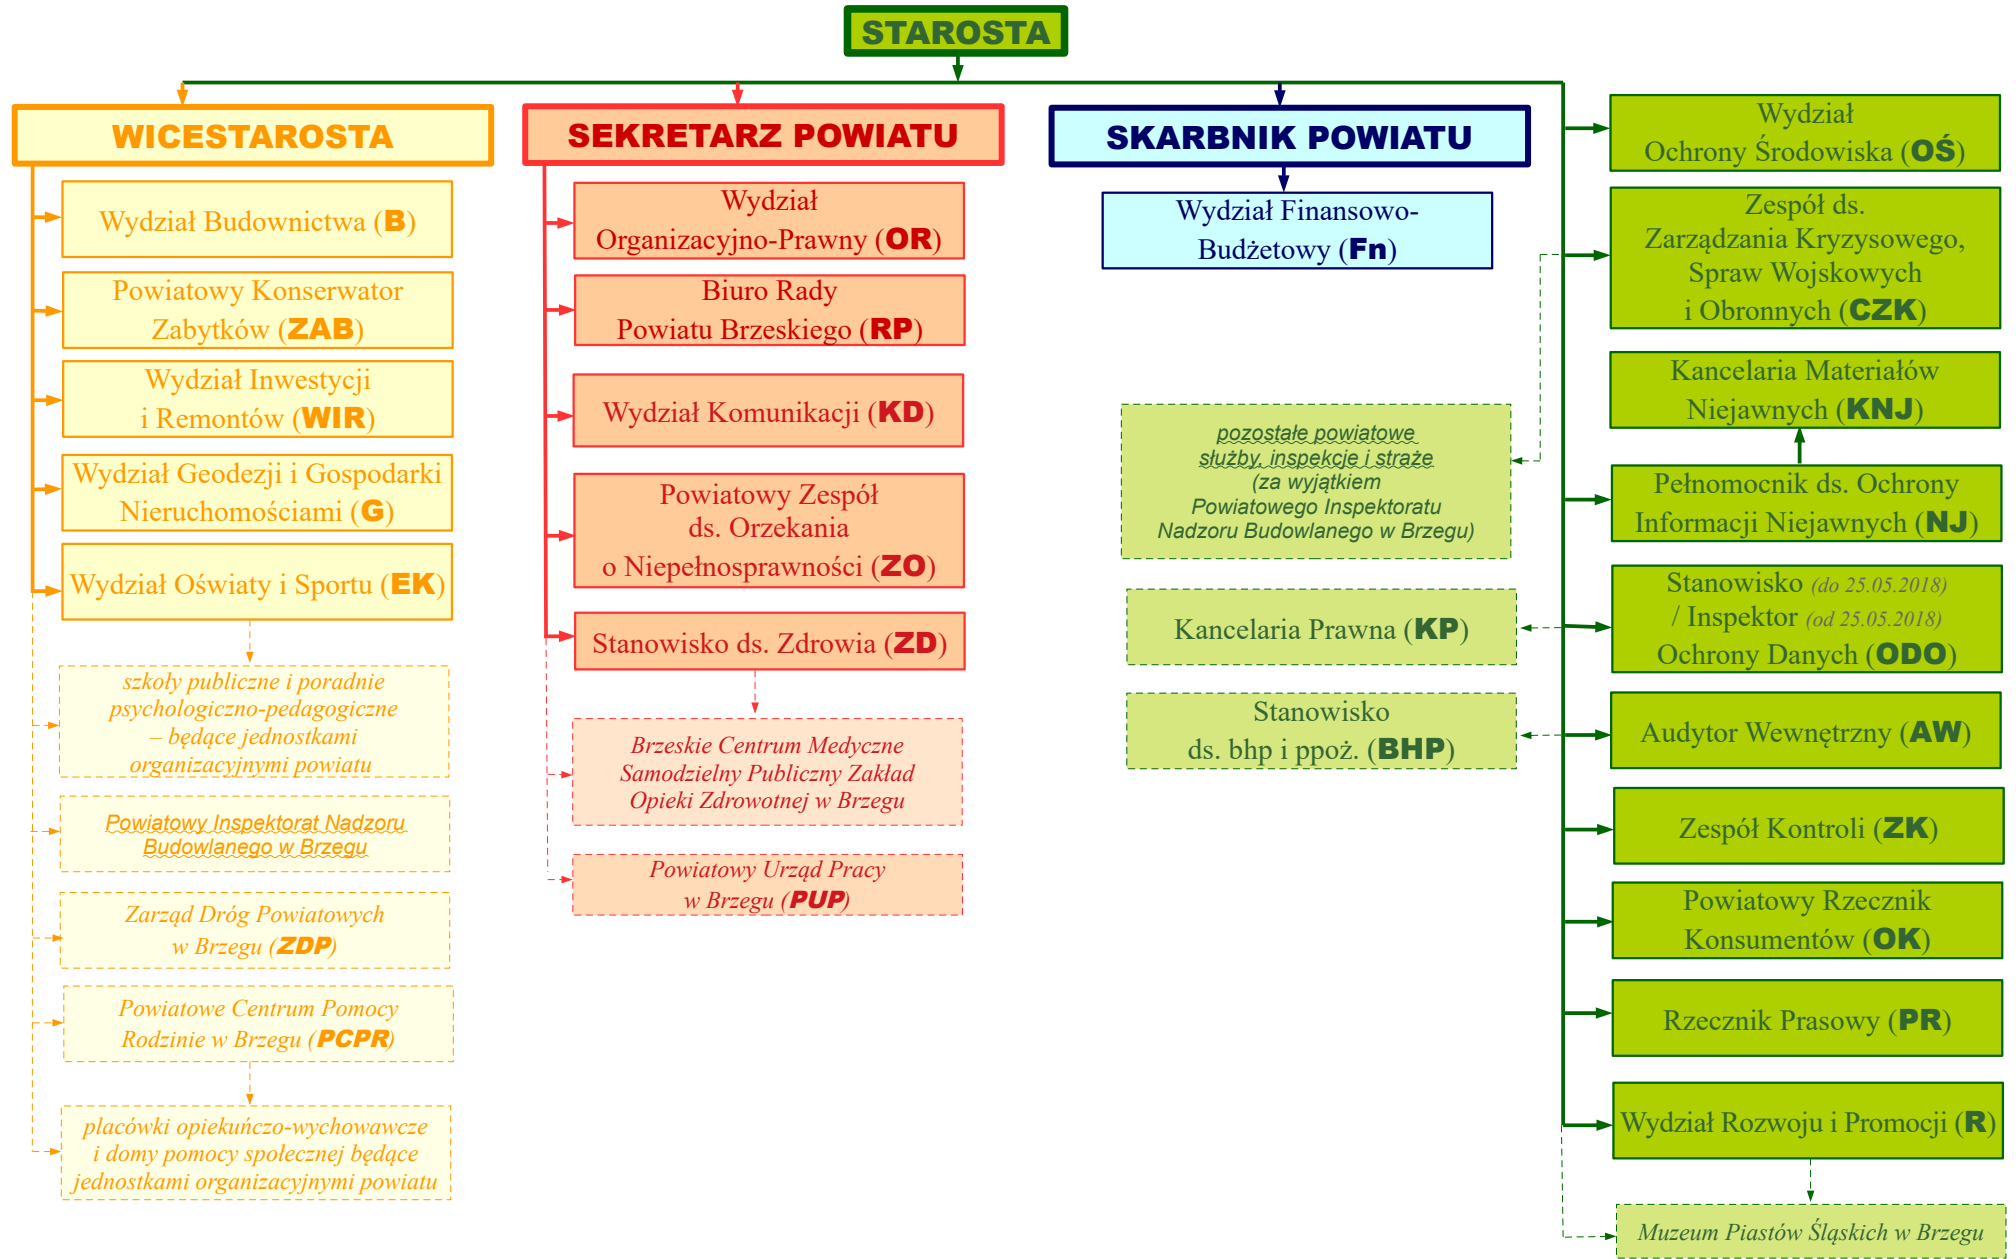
STAROSTA

WICESTAROSTA

Wydział Budownictwa (B)

Powiatowy Konserwator Zabytków (ZAB)

Wydział Inwestycji i Remontów (WIR)

Wydział Geodezji i Gospodarki Nieruchomościami (G)

Wydział Oświaty i Sportu (EK)

szkoły publiczne i poradnie psychologiczno-pedagogiczne – będące jednostkami organizacyjnymi powiatu

Powiatowy Inspektorat Nadzoru Budowlanego w Brzegu

Zarząd Dróg Powiatowych w Brzegu (ZDP)

Powiatowe Centrum Pomocy Rodzinie w Brzegu (PCPR)

placówki opiekuńczo-wychowawcze i domy pomocy społecznej będące jednostkami organizacyjnymi powiatu

SEKRETARZ POWIATU

Wydział Organizacyjno-Prawny (OR)

Biuro Rady Powiatu Brzeskiego (RP)

Wydział Komunikacji (KD)

Powiatowy Zespół ds. Orzekania o Niepełnosprawności (ZO)

Stanowisko ds. Zdrowia (ZD)

Brzeskie Centrum Medyczne Samodzielny Publiczny Zakład Opieki Zdrowotnej w Brzegu

Powiatowy Urząd Pracy w Brzegu (PUP)

SKARBNIK POWIATU

Wydział Finansowo-Budżetowy (Fn)

pozostałe powiatowe służby, inspekcje i straże (za wyjątkiem Powiatowego Inspektoratu Nadzoru Budowlanego w Brzegu)

Kancelaria Prawna (KP)

Stanowisko ds. bhp i ppoż. (BHP)

Wydział Ochrony Środowiska (OŚ)

Zespół ds. Zarządzania Kryzysowego, Spraw Wojskowych i Obronnych (CZK)

Kancelaria Materiałów Niejawnych (KNJ)

Pełnomocnik ds. Ochrony Informacji Niejawnych (NJ)

Stanowisko (do 25.05.2018) / Inspektor (od 25.05.2018) Ochrony Danych (ODO)

Audytor Wewnętrzny (AW)

Zespół Kontroli (ZK)

Powiatowy Rzecznik Konsumentów (OK)

Rzecznik Prasowy (PR)

Wydział Rozwoju i Promocji (R)

Muzeum Piastów Śląskich w Brzegu